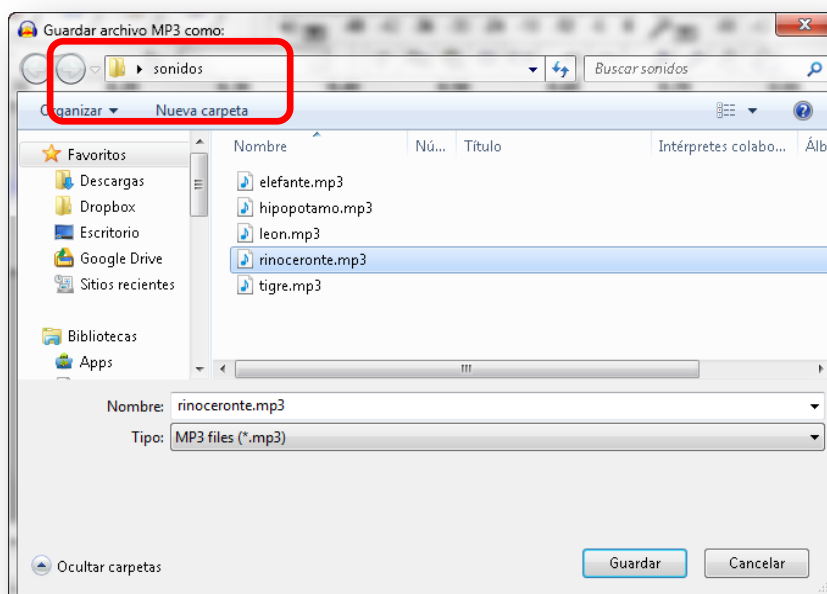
Guardar archivo MP3 como:

sonidos

Buscar sonidos

Organizar ▾ Nueva carpeta

Favoritos
Descargas
Dropbox
Escritorio
Google Drive
Sitios recientes

Bibliotecas
Apps

| Nombre | Nú... | Título | Intérpretes colabo... | Álb |
|---|---|---|---|---|
| elefante.mp3 | | | | |
| hipopotamo.mp3 | | | | |
| leon.mp3 | | | | |
| rinoceronte.mp3 | | | | |
| tigre.mp3 | | | | |

Nombre: rinoceronte.mp3
Tipo: MP3 files (*.mp3)

Ocultar carpetas

Guardar
Cancelar